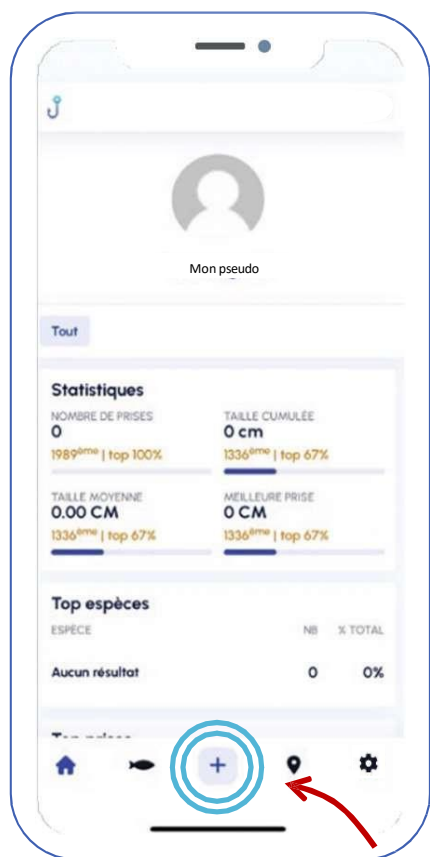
Mon pseudo

Tout

Statistiques

NOMBRE DE PRISES
0
1989$^{ème}$ | top 100%

TAILLE CUMULEE
0 cm
1336$^{ème}$ | top 67%

TAILLE MOYENNE
0.00 CM
1336$^{ème}$ | top 67%

MEILLEURE PRISE
0 CM
1336$^{ème}$ | top 67%

Top espèces

| ESPÈCE | NB | % TOTAL |
|---|---|---|
| Aucun résultat | 0 | 0% |

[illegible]

+